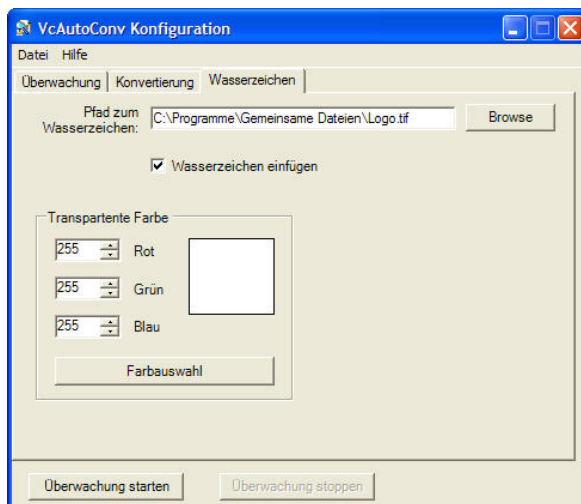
VcAutoConv Konfiguration

Datei Hilfe

Überwachung | Konvertierung | Wasserzeichen

Pfad zum Wasserzeichen: C:\Programme\Gemeinsame Dateien\Logo.tif Browse

Wasserzeichen einfügen

Transpartente Farbe

255 Rot

255 Grün

255 Blau

Farbauswahl

Überwachung starten Überwachung stoppen